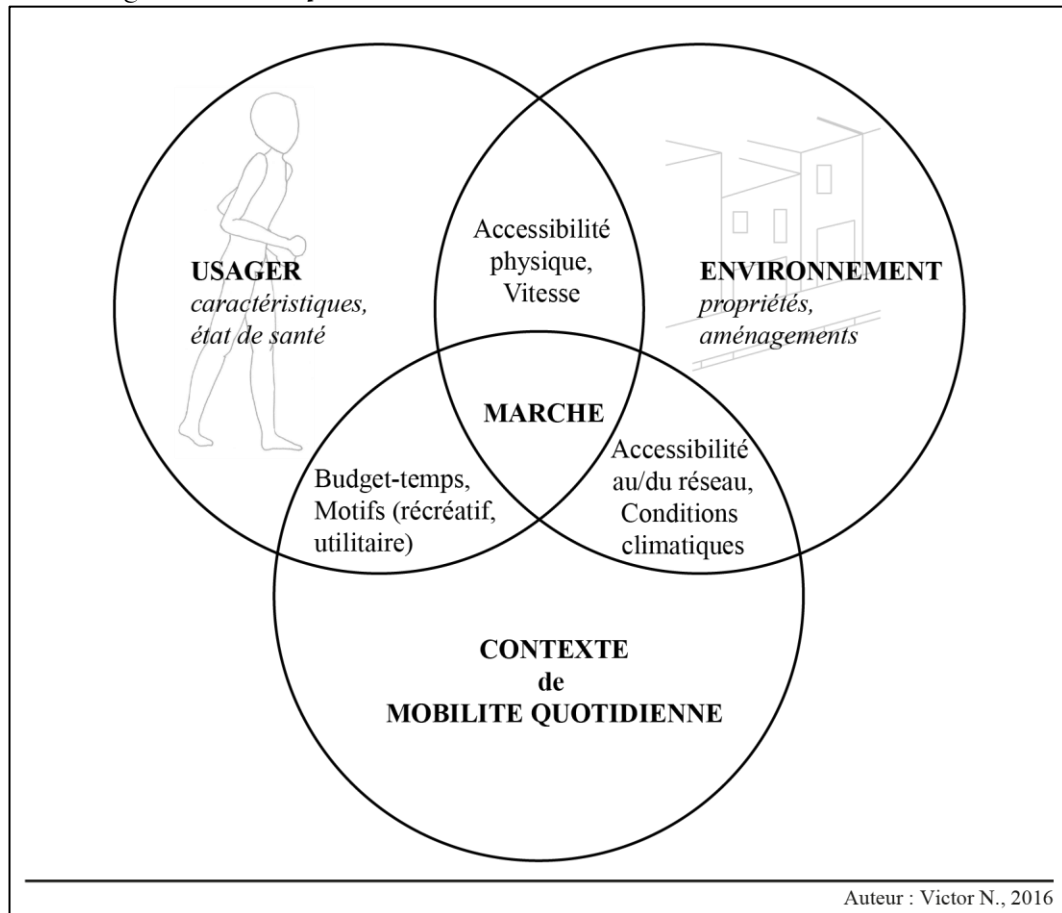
USAGER
*caractéristiques, état de santé*

Accessibilité physique, Vitesse

ENVIRONNEMENT
*propriétés, aménagements*

MARCHE

Budget-temps, Motifs (récréatif, utilitaire)

Accessibilité au/du réseau, Conditions climatiques

CONTEXTE
de
MOBILITE QUOTIDIENNE

Auteur : Victor N., 2016